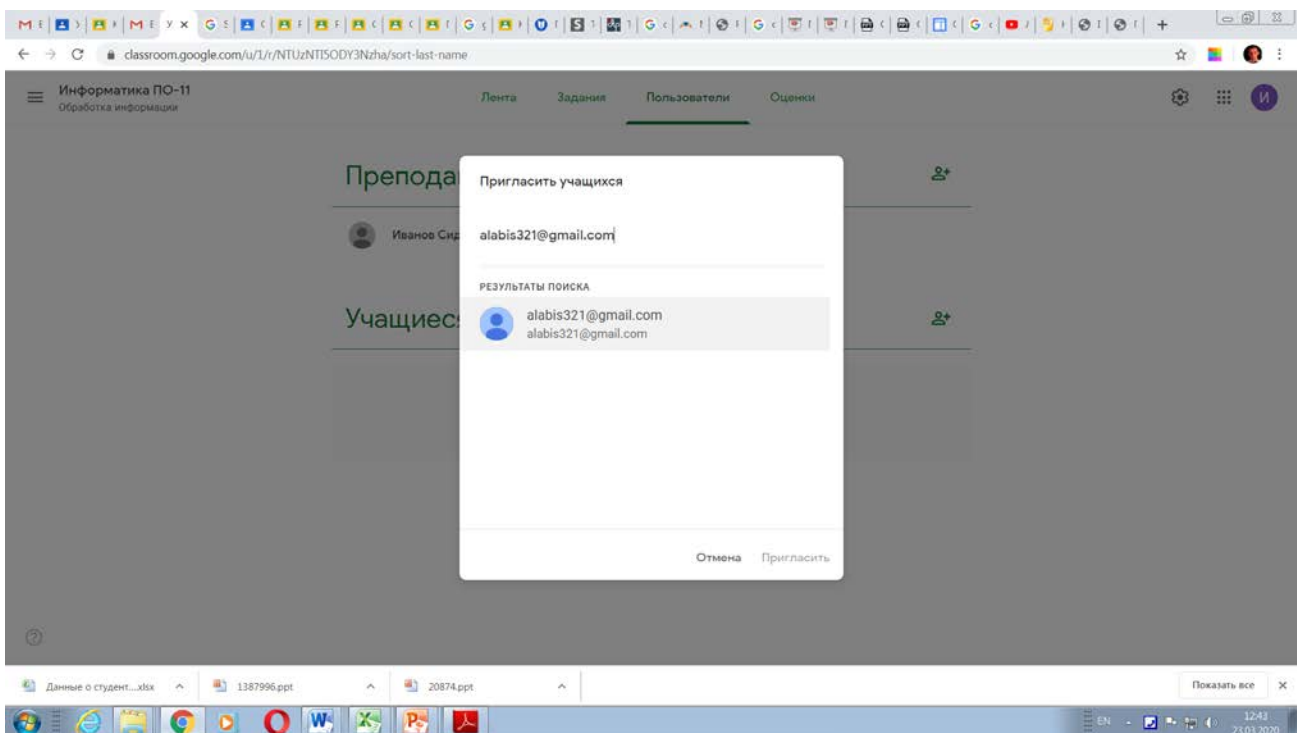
classroom.google.com/u/1/r/NTUzNTI5ODY3Nzha/sort-last-name

Информатика ПО-11
Обработка информации

Лента Задания Пользователи Оценки

И

Препода

Иванов Сид

Учащиес

Пригласить учащихся

alabis321@gmail.com

РЕЗУЛЬТАТЫ ПОИСКА

alabis321@gmail.com
alabis321@gmail.com

Отмена Пригласить

Данные о студент....xlsx
1387996.ppt
20874.ppt

Показать все

EN

12:43
23.03.2020